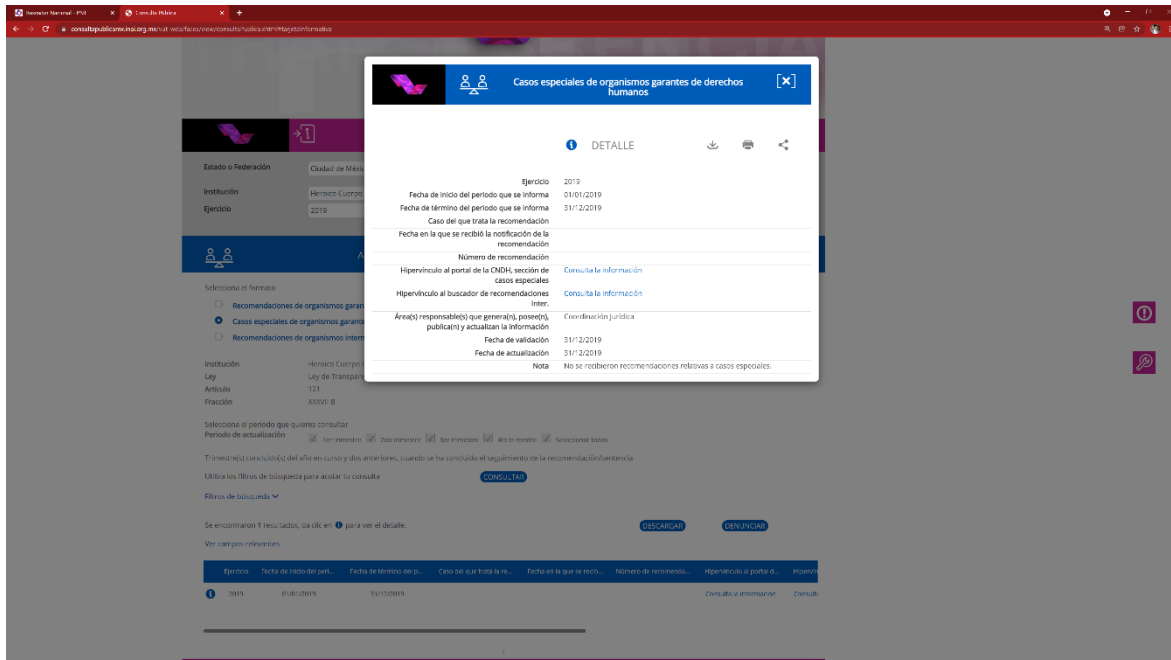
Buscador Nacional - PNT
Consulta Pública
consultapublicamx.inai.org.mx/vut-web/faces/view/consultaPublica.xhtml#tarjetaInformativa

Casos especiales de organismos garantes de derechos humanos

DETALLE

| | |
|---|---|
| Ejercicio | 2019 |
| Fecha de inicio del periodo que se informa | 01/01/2019 |
| Fecha de término del periodo que se informa | 31/12/2019 |
| Caso del que trata la recomendación | |
| Fecha en la que se recibió la notificación de la recomendación | |
| Número de recomendación | |
| Hipervínculo al portal de la CNDH, sección de casos especiales | Consulta la información |
| Hipervínculo al buscador de recomendaciones Inter. | Consulta la información |
| Área(s) responsable(s) que genera(n), posee(n), publica(n) y actualizan la información | Coordinación Jurídica |
| Fecha de validación | 31/12/2019 |
| Fecha de actualización | 31/12/2019 |
| Nota | No se recibieron recomendaciones relativas a casos especiales. |

Estado o Federación Ciudad de México
Institución Heroico Cuerpo
Ejercicio 2019

Selecciona el formato
Recomendaciones de organismos garan
Casos especiales de organismos garante
Recomendaciones de organismos intern

Institución Heroico Cuerpo
Ley Ley de Transpar
Artículo 121
Fracción XXXVI B

Selecciona el periodo que quieres consultar
Periodo de actualización 1er trimestre 2do trimestre 3er trimestre 4to trimestre Seleccionar todos

Trimestre(s) concluido(s) del año en curso y dos anteriores, cuando se ha concluido el seguimiento de la recomendación/sentencia

Utiliza los filtros de búsqueda para acotar tu consulta CONSULTAR

Filtros de búsqueda

Se encontraron 1 resultados, da clic en para ver el detalle. DESCARGAR DENUNCIAR

Ver campos relevantes

| Ejercicio | Fecha de inicio del peri... | Fecha de término del p... | Caso del que trata la re... | Fecha en la que se reci... | Número de recomenda... | Hipervínculo al portal d... | Hipervi |
|---|---|---|---|---|---|---|---|
| 2019 | 01/01/2019 | 31/12/2019 | | | | Consulta la información | Consult |